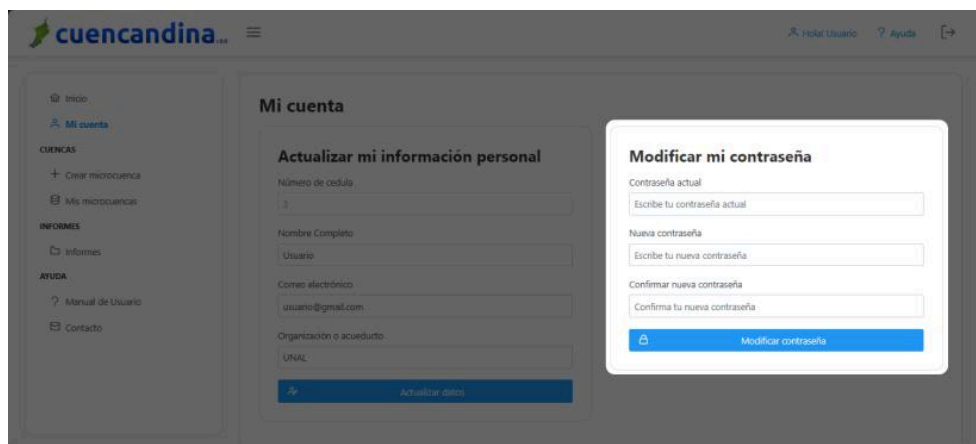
cuencandina

Hola! Usuario ? Ayuda

Inicio
Mi cuenta
CUENCAS
+ Crear microcuenca
Mis microcuencas
INFORMES
Informes
AYUDA
? Manual de Usuario
Contacto

Mi cuenta

Actualizar mi información personal

Número de cedula
1

Nombre Completo
Usuario

Correo electrónico
usuario@gmail.com

Organización o acueducto
UNAL

Actualizar datos

Modificar mi contraseña

Contraseña actual
Escribe tu contraseña actual

Nueva contraseña
Escribe tu nueva contraseña

Confirmar nueva contraseña
Confirma tu nueva contraseña

Modificar contraseña